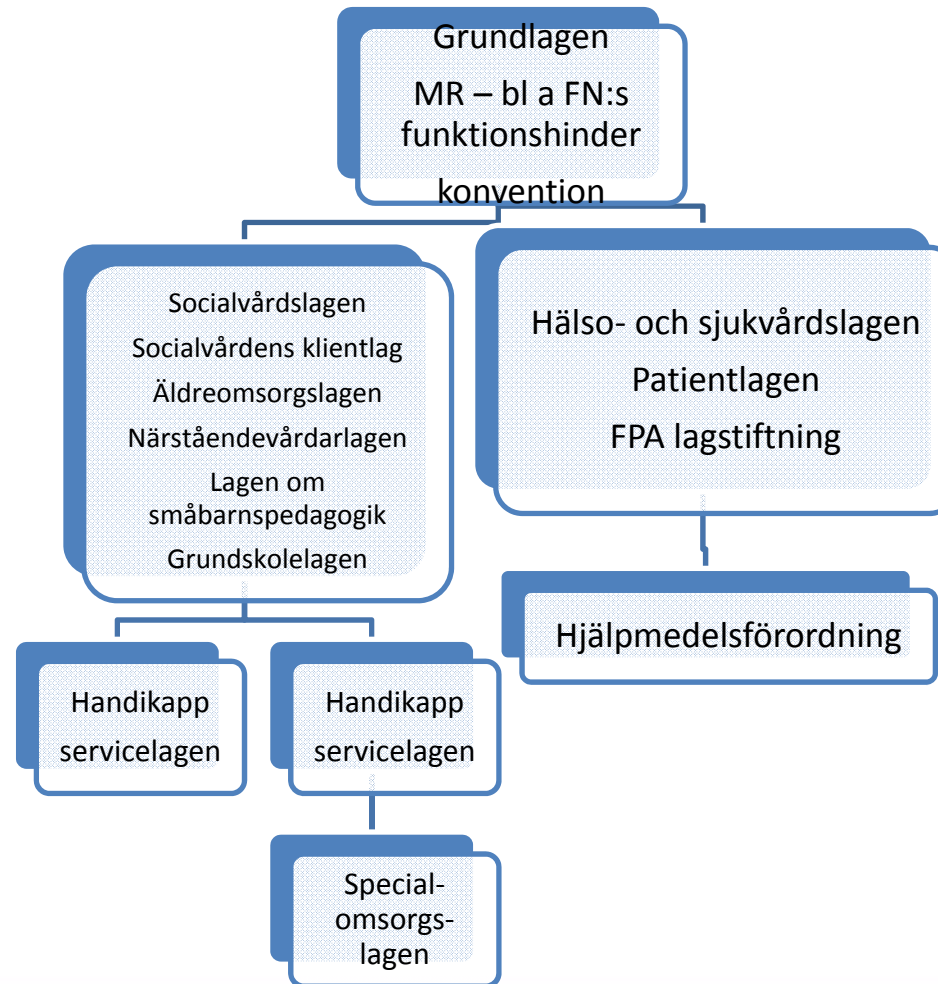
Grundlagen
MR – bl a FN:s funktionshinder konvention

Socialvårdslagen
Socialvårdens klientlag
Äldreomsorgslagen
Närståendevårdarlagen
Lagen om småbarnspedagogik
Grundskolelagen

Hälso- och sjukvårdslagen
Patientlagen
FPA lagstiftning

Hjälpmedelsförordning

Handikapp servicelagen

Handikapp servicelagen

Special-omsorgs-lagen